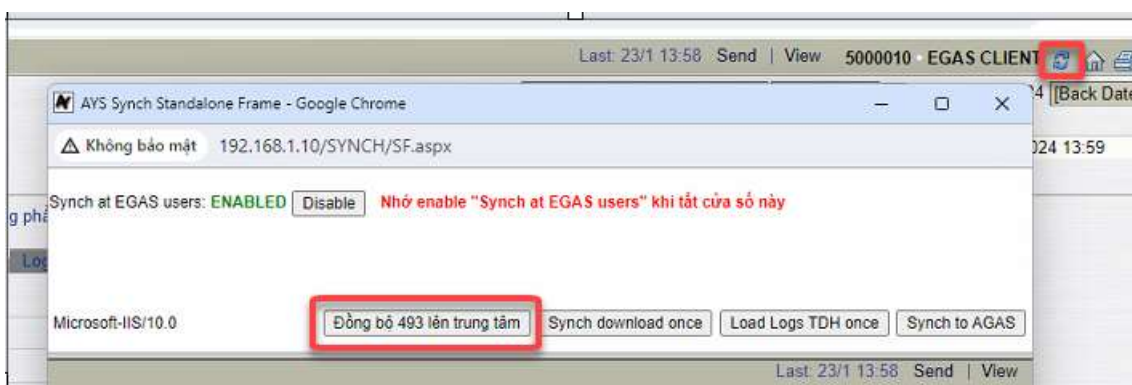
Last: 23/1 13:58 Send | View 5000010 · EGAS CLIENT

AYS Synch Standalone Frame - Google Chrome

[Back Date

Không bảo mật 192.168.1.10/SYNCH/SF.aspx

024 13:59

Synch at EGAS users: ENABLED Disable Nhớ enable "Synch at EGAS users" khi tắt cửa sổ này

g phả

Log

Microsoft-IIS/10.0 Đồng bộ 493 lên trung tâm Synch download once Load Logs TDH once Synch to AGAS

Last: 23/1 13:58 Send | View